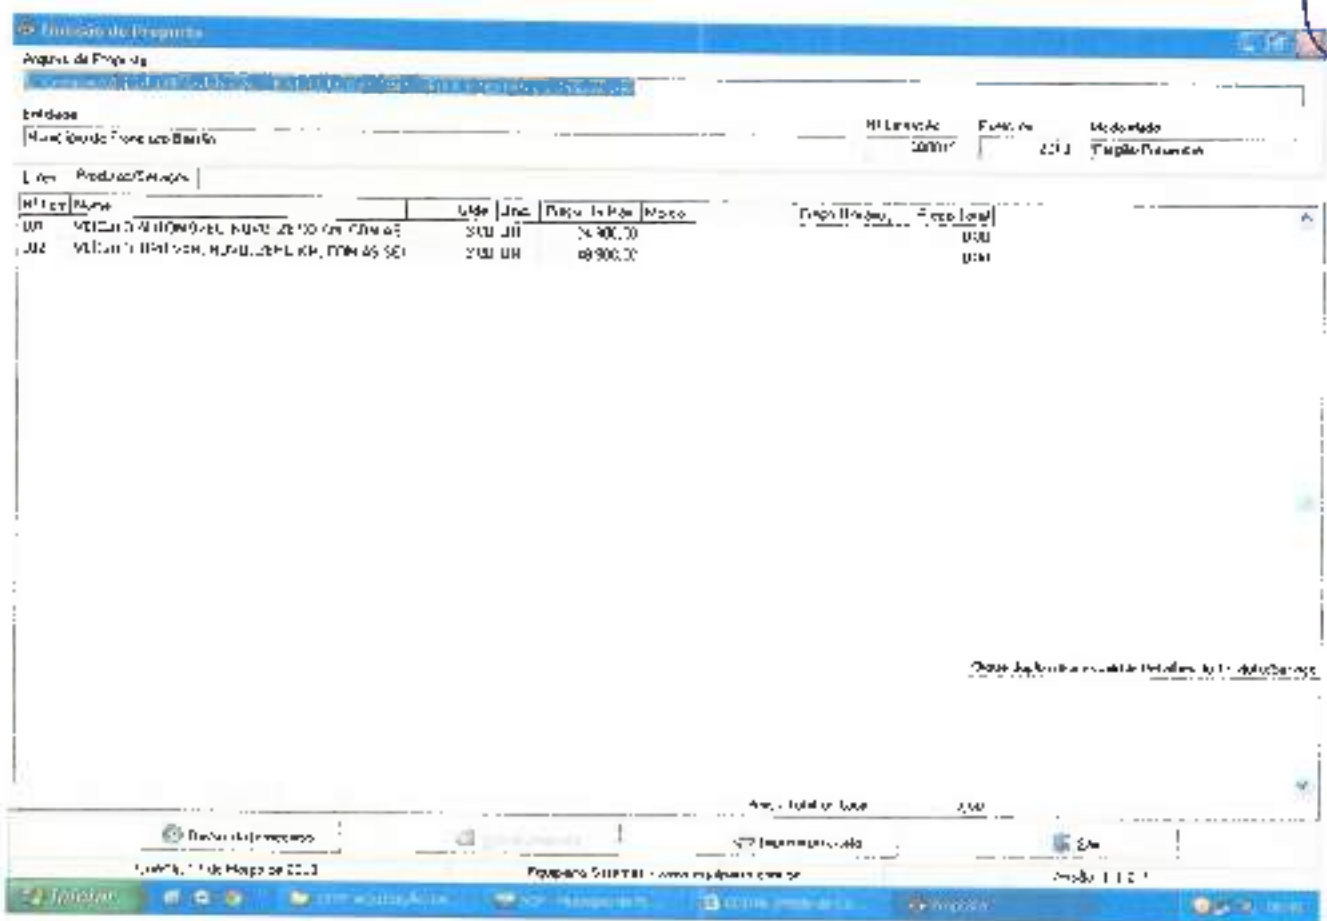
Emissão de Proposta

Arquivo da Proposta

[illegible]

Entidade

Município de Francisco Badaró

Nº Licitação

Exercício

2013

Modalidade

Pregão Presencial

Lotes

Produtos/Serviços

| Nº Lote | Nome | Qtde | Unid. | Preço de Ref. | Marca | Preço Unitário | Preço Total |
|---|---|---|---|---|---|---|---|
| 001 | VEÍCULO AUTOMÓVEL NOVO ZERO KM COM AS | 3,00 | UN | 34.900,00 | | | 0,00 |
| 002 | VEÍCULO UTILITÁRIO NOVO ZERO KM COM AS SE | 2,00 | UN | 69.900,00 | | | 0,00 |

Clique duplo para visualizar Detalhes do Produto/Serviço

Preço Total do Lote

0,00

Dados da Empresa

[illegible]

Imprimir Proposta

Sair

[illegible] de Março de 2013

Equiplano Sistemas - www.equiplano.com.br

Versão 1.1.2.1

Iniciar

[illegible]

Proposta

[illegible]